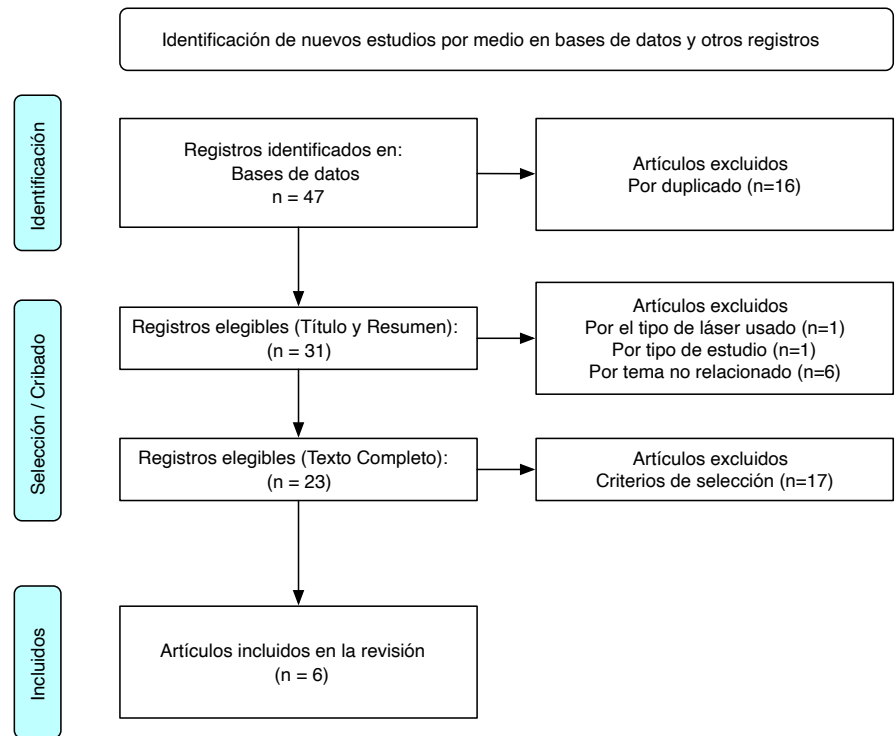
Identificación de nuevos estudios por medio en bases de datos y otros registros

Identificación

Registros identificados en:
Bases de datos
n = 47

Artículos excluidos
Por duplicado (n=16)

Selección / Cribado

Registros elegibles (Título y Resumen):
(n = 31)

Artículos excluidos
Por el tipo de láser usado (n=1)
Por tipo de estudio (n=1)
Por tema no relacionado (n=6)

Registros elegibles (Texto Completo):
(n = 23)

Artículos excluidos
Criterios de selección (n=17)

Incluidos

Artículos incluidos en la revisión
(n = 6)